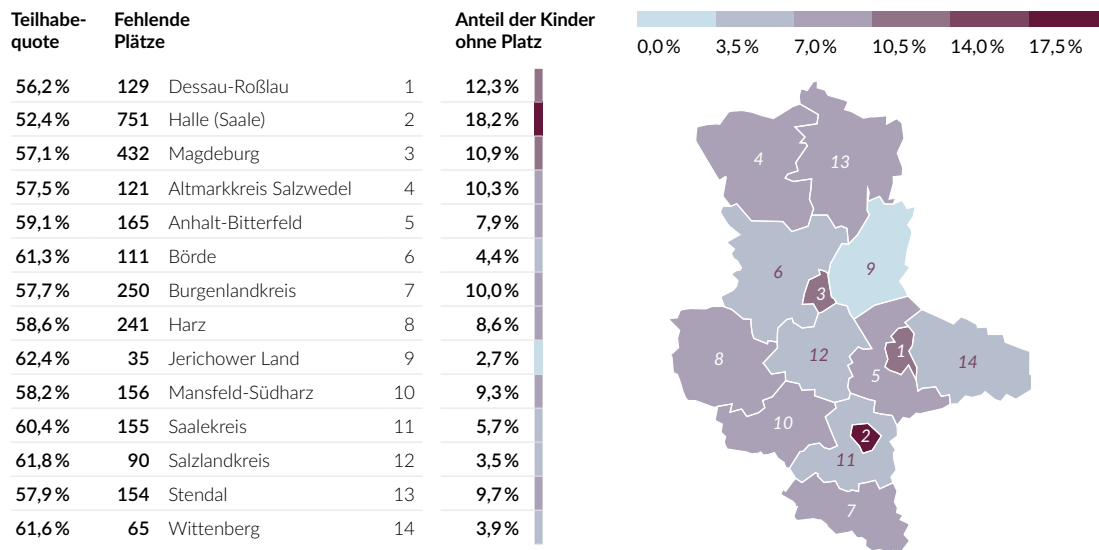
| Teilhabequote | Fehlende Plätze | | | Anteil der Kinder ohne Platz |
|---|---|---|---|---|
| 56,2 % | 129 | Dessau-Roßlau | 1 | 12,3 % |
| 52,4 % | 751 | Halle (Saale) | 2 | 18,2 % |
| 57,1 % | 432 | Magdeburg | 3 | 10,9 % |
| 57,5 % | 121 | Altmarkkreis Salzwedel | 4 | 10,3 % |
| 59,1 % | 165 | Anhalt-Bitterfeld | 5 | 7,9 % |
| 61,3 % | 111 | Börde | 6 | 4,4 % |
| 57,7 % | 250 | Burgenlandkreis | 7 | 10,0 % |
| 58,6 % | 241 | Harz | 8 | 8,6 % |
| 62,4 % | 35 | Jerichower Land | 9 | 2,7 % |
| 58,2 % | 156 | Mansfeld-Südharz | 10 | 9,3 % |
| 60,4 % | 155 | Saalekreis | 11 | 5,7 % |
| 61,8 % | 90 | Salzlandkreis | 12 | 3,5 % |
| 57,9 % | 154 | Stendal | 13 | 9,7 % |
| 61,6 % | 65 | Wittenberg | 14 | 3,9 % |

0,0 % 3,5 % 7,0 % 10,5 % 14,0 % 17,5 %

4 13 6 9 3 8 12 1 14 5 10 2 11 7